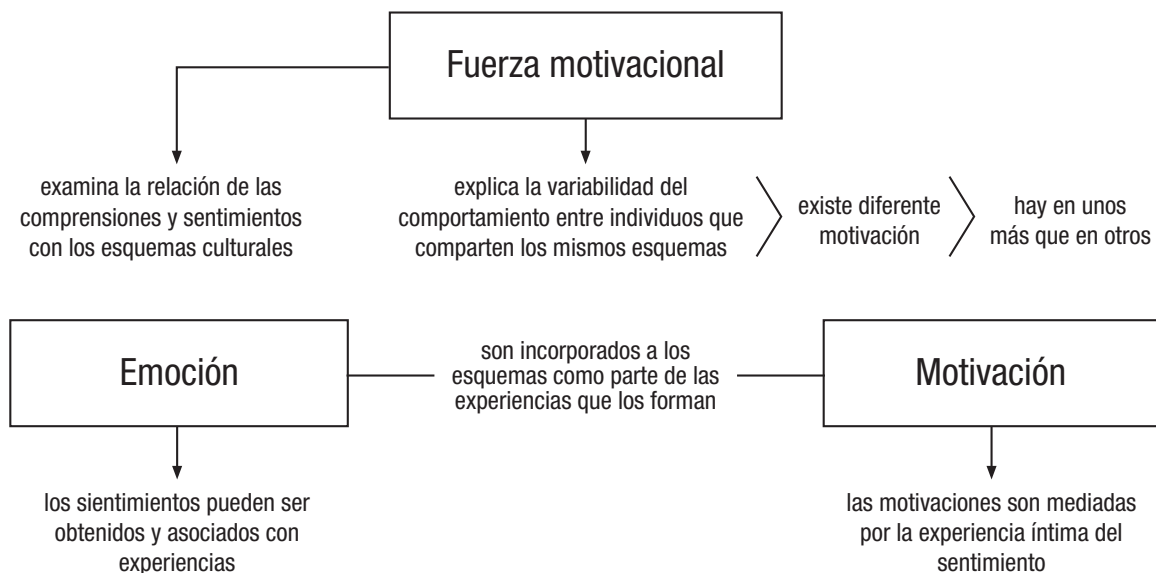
Fuerza motivacional

examina la relación de las comprensiones y sentimientos con los esquemas culturales

explica la variabilidad del comportamiento entre individuos que comparten los mismos esquemas

existe diferente motivación

hay en unos más que en otros

Emoción

son incorporados a los esquemas como parte de las experiencias que los forman

Motivación

los sientimientos pueden ser obtenidos y asociados con experiencias

las motivaciones son mediadas por la experiencia íntima del sentimiento